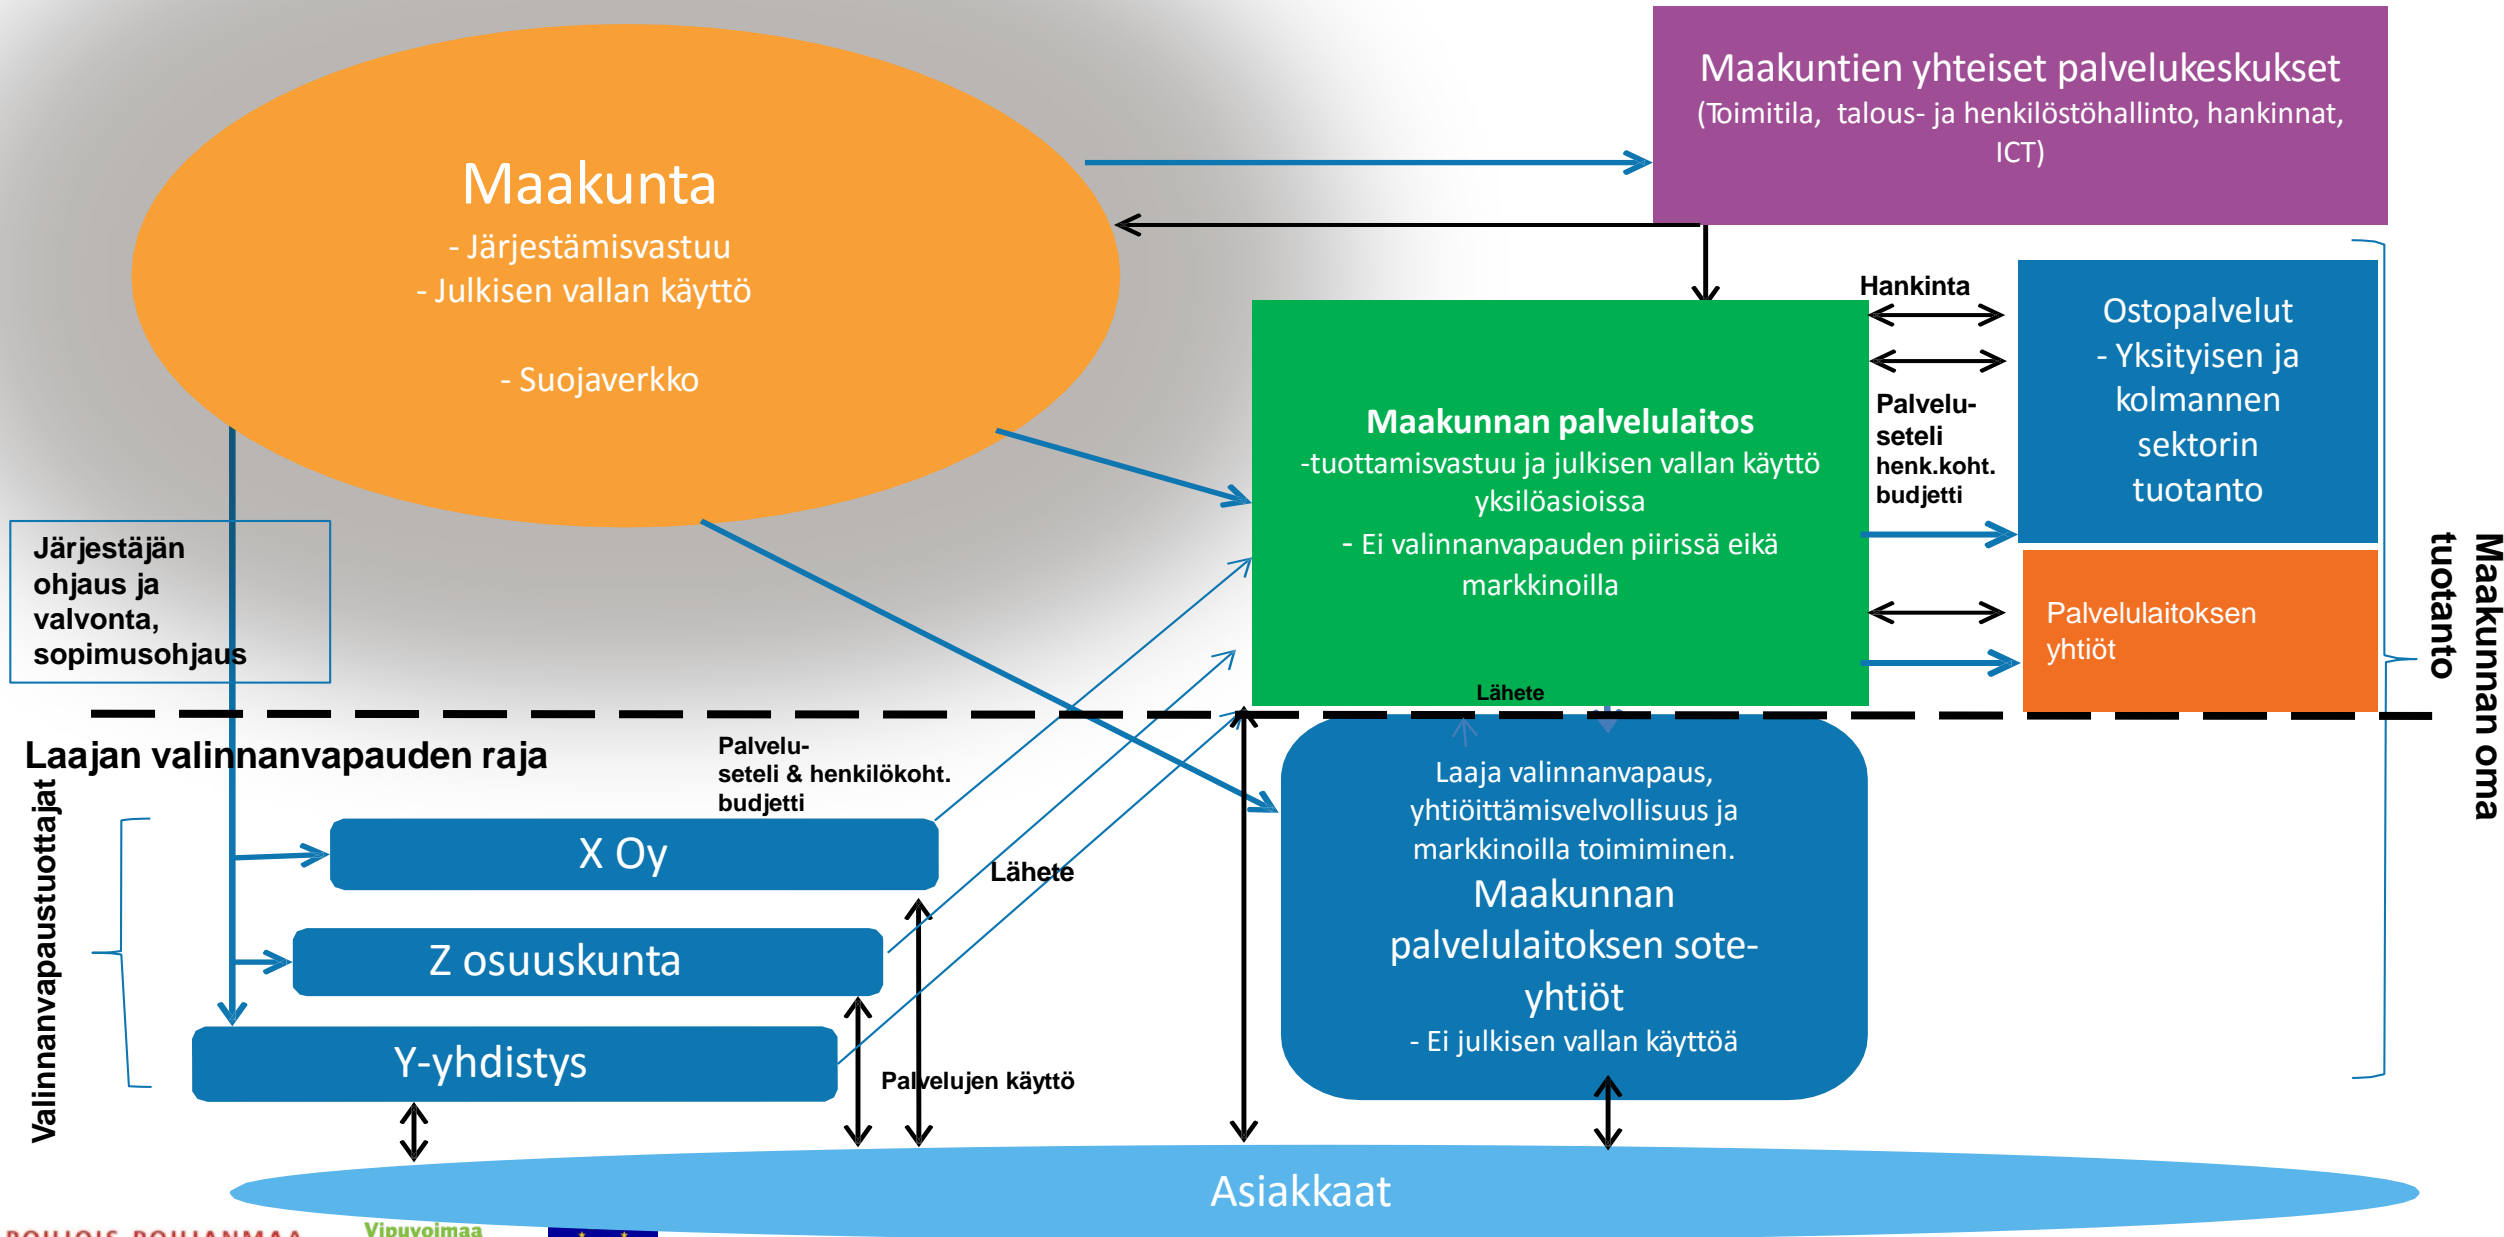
Maakunta
- Järjestämisvastuu
- Julkisen vallan käyttö

- Suojaverkko

Maakuntien yhteiset palvelukeskukset
(Toimitila, talous- ja henkilöstöhallinto, hankinnat, ICT)

Hankinta

Maakunnan palvelulaitos
-tuottamisvastuu ja julkisen vallan käyttö yksilöasioissa
- Ei valinnanvapauden piirissä eikä markkinoilla

Palvelu-seteli henk.koht. budjetti

Ostopalvelut
- Yksityisen ja kolmannen sektorin tuotanto

Palvelulaitoksen yhtiöt

Maakunnan oma tuotanto

Järjestäjän ohjaus ja valvonta, sopimusohjaus

Lähete

Laajan valinnanvapauden raja

Palvelu-seteli & henkilökoht. budjetti

Valinnanvapaustuottajat

X Oy

Z osuuskunta

Y-yhdistys

Lähete

Palvelujen käyttö

Laaja valinnanvapaus, yhtiöittämisvelvollisuus ja markkinoilla toimiminen.
Maakunnan palvelulaitoksen sote-yhtiöt
- Ei julkisen vallan käyttöä

Asiakkaat

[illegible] Vipuvoimaa